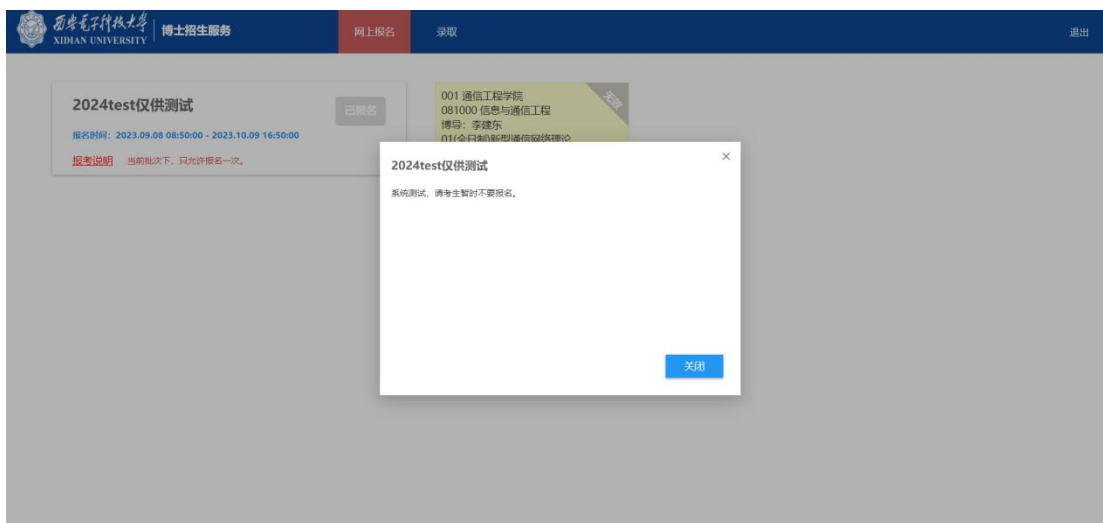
西安电子科技大学 XIDIAN UNIVERSITY | 博士招生服务

网上报名

录取

退出

2024test仅供测试

已报名

报名时间：2023.09.08 08:50:00 - 2023.10.09 16:50:00

报考说明 当前批次下，只允许报名一次。

001 通信工程学院
081000 信息与通信工程
博导：李建东
01(全日制)新型通信网络理论

无效

2024test仅供测试

×

系统测试，请考生暂时不要报名。

关闭